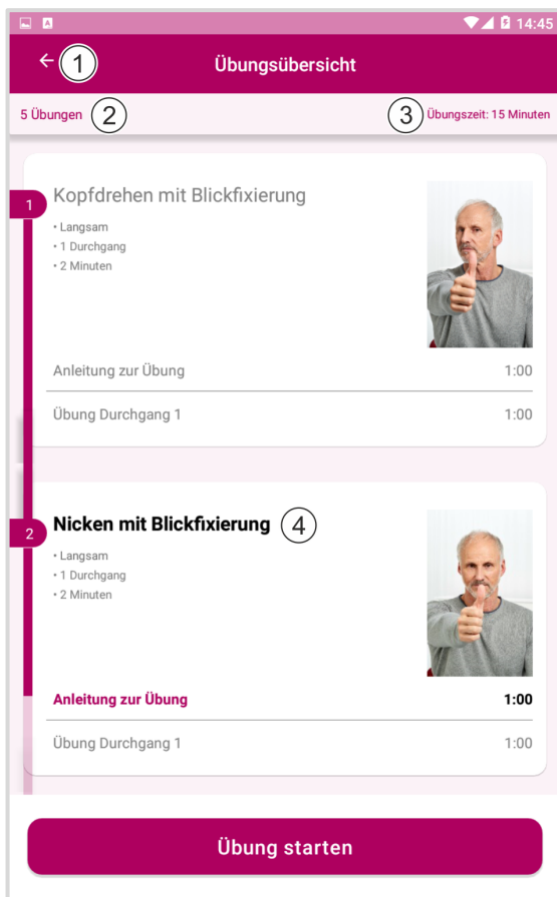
14:45

← 1 Übungsübersicht

5 Übungen 2

3 Übungszeit: 15 Minuten

1

Kopfdrehen mit Blickfixierung

• Langsam
• 1 Durchgang
• 2 Minuten

Anleitung zur Übung 1:00

Übung Durchgang 1 1:00

2

Nicken mit Blickfixierung 4

• Langsam
• 1 Durchgang
• 2 Minuten

Anleitung zur Übung 1:00

Übung Durchgang 1 1:00

Übung starten